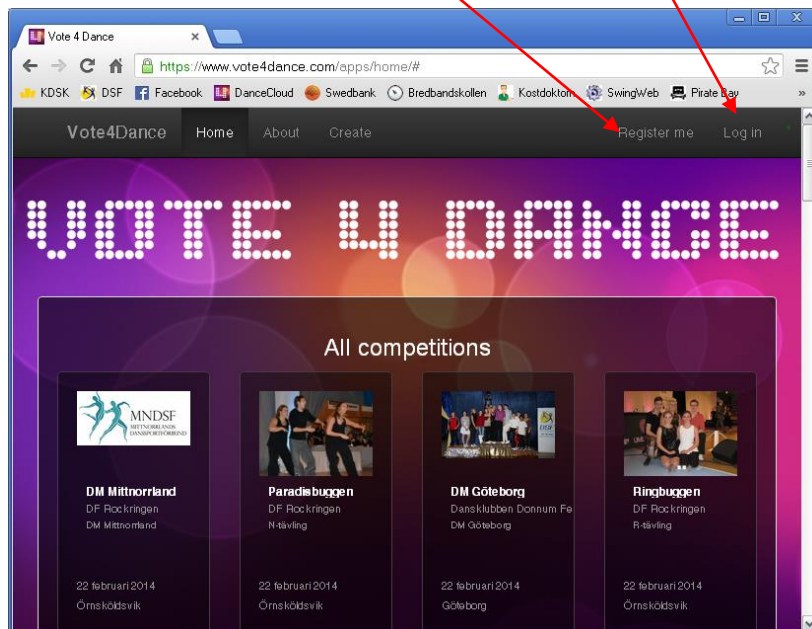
Vote 4 Dance

https://www.vote4dance.com/apps/home/#

KDSK DSF Facebook DanceCloud Swedbank Bredbandskollen Kostdoktorn SwingWeb Pirate Bay

Vote4Dance Home About Create Register me Log in

VOTE 4 DANCE

All competitions

MNDSF MITTNORRLANDS DANSSPORTFÖRBUND

DM Mittnorrland
DF Rockringen
DM Mittnorrland
22 februari 2014
Örnsköldsvik

Paradisbuggen
DF Rockringen
N-tävling
22 februari 2014
Örnsköldsvik

DM Göteborg
Dansklubben Donnum Fe
DM Göteborg
22 februari 2014
Göteborg

Ringbuggen
DF Rockringen
R-tävling
22 februari 2014
Örnsköldsvik